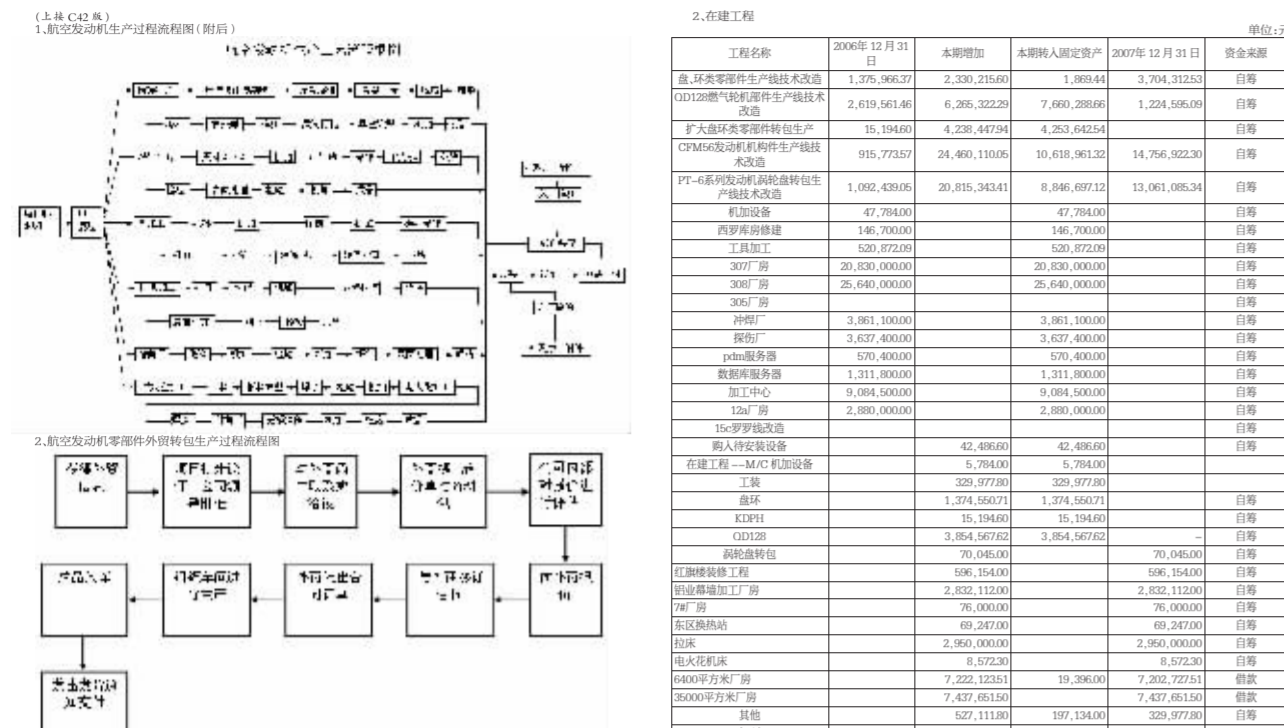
(上接 C42 版)
1、航空发动机生产过程流程图(附后)

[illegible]

2、航空发动机零部件外贸转包生产过程流程图

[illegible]

2、在建工程

单位:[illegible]

| 工程名称 | 2006年12月31日 | 本期增加 | 本期转入固定资产 | 2007年12月31日 | 资金来源 |
|---|---|---|---|---|---|
| 盘、环类零部件生产线技术改造 | 1,375,966.37 | 2,330,215.60 | 1,869.44 | 3,704,312.53 | 自筹 |
| QD128燃气轮机部件生产线技术改造 | 2,619,561.46 | 6,265,322.29 | 7,660,288.66 | 1,224,595.09 | 自筹 |
| 扩大盘环类零件转包生产 | 15,194.60 | 4,238,447.94 | 4,253,642.54 | | 自筹 |
| CFM56发动机机构件生产线技术改造 | 915,773.57 | 24,460,110.05 | 10,618,961.32 | 14,756,922.30 | 自筹 |
| PT-6系列发动机涡轮盘转包生产线技术改造 | 1,092,439.05 | 20,815,343.41 | 8,846,697.12 | 13,061,085.34 | 自筹 |
| 机加设备 | 47,784.00 | | 47,784.00 | | 自筹 |
| 西罗库房修建 | 146,700.00 | | 146,700.00 | | 自筹 |
| 工具加工 | 520,872.09 | | 520,872.09 | | 自筹 |
| 307厂房 | 20,830,000.00 | | 20,830,000.00 | | 自筹 |
| 308厂房 | 25,640,000.00 | | 25,640,000.00 | | 自筹 |
| 305厂房 | | | | | 自筹 |
| 冲焊厂 | 3,861,100.00 | | 3,861,100.00 | | 自筹 |
| 探伤厂 | 3,637,400.00 | | 3,637,400.00 | | 自筹 |
| pdm服务器 | 570,400.00 | | 570,400.00 | | 自筹 |
| 数据库服务器 | 1,311,800.00 | | 1,311,800.00 | | 自筹 |
| 加工中心 | 9,084,500.00 | | 9,084,500.00 | | 自筹 |
| 12a厂房 | 2,880,000.00 | | 2,880,000.00 | | 自筹 |
| 15c罗罗线改造 | | | | | 自筹 |
| 购入待安装设备 | | 42,486.60 | 42,486.60 | | 自筹 |
| 在建工程 --M/C 机加设备 | | 5,784.00 | 5,784.00 | | |
| 工装 | | 329,977.80 | 329,977.80 | | |
| 盘环 | | 1,374,550.71 | 1,374,550.71 | | 自筹 |
| KDPH | | 15,194.60 | 15,194.60 | | 自筹 |
| QD128 | | 3,854,567.62 | 3,854,567.62 | – | 自筹 |
| 涡轮盘转包 | | 70,045.00 | | 70,045.00 | 自筹 |
| 红旗楼装修工程 | | 596,154.00 | | 596,154.00 | 自筹 |
| 铝业幕墙加工厂房 | | 2,832,112.00 | | 2,832,112.00 | 自筹 |
| 7#厂房 | | 76,000.00 | | 76,000.00 | 自筹 |
| 东区换热站 | | 69,247.00 | | 69,247.00 | 自筹 |
| 拉床 | | 2,950,000.00 | | 2,950,000.00 | 自筹 |
| 电火花机床 | | 8,572.30 | | 8,572.30 | 自筹 |
| 6400平方米厂房 | | 7,222,123.51 | 19,396.00 | 7,202,727.51 | 借款 |
| 35000平方米厂房 | | 7,437,651.50 | | 7,437,651.50 | 借款 |
| 其他 | | 527,111.80 | 197,134.00 | 329,977.80 | 自筹 |